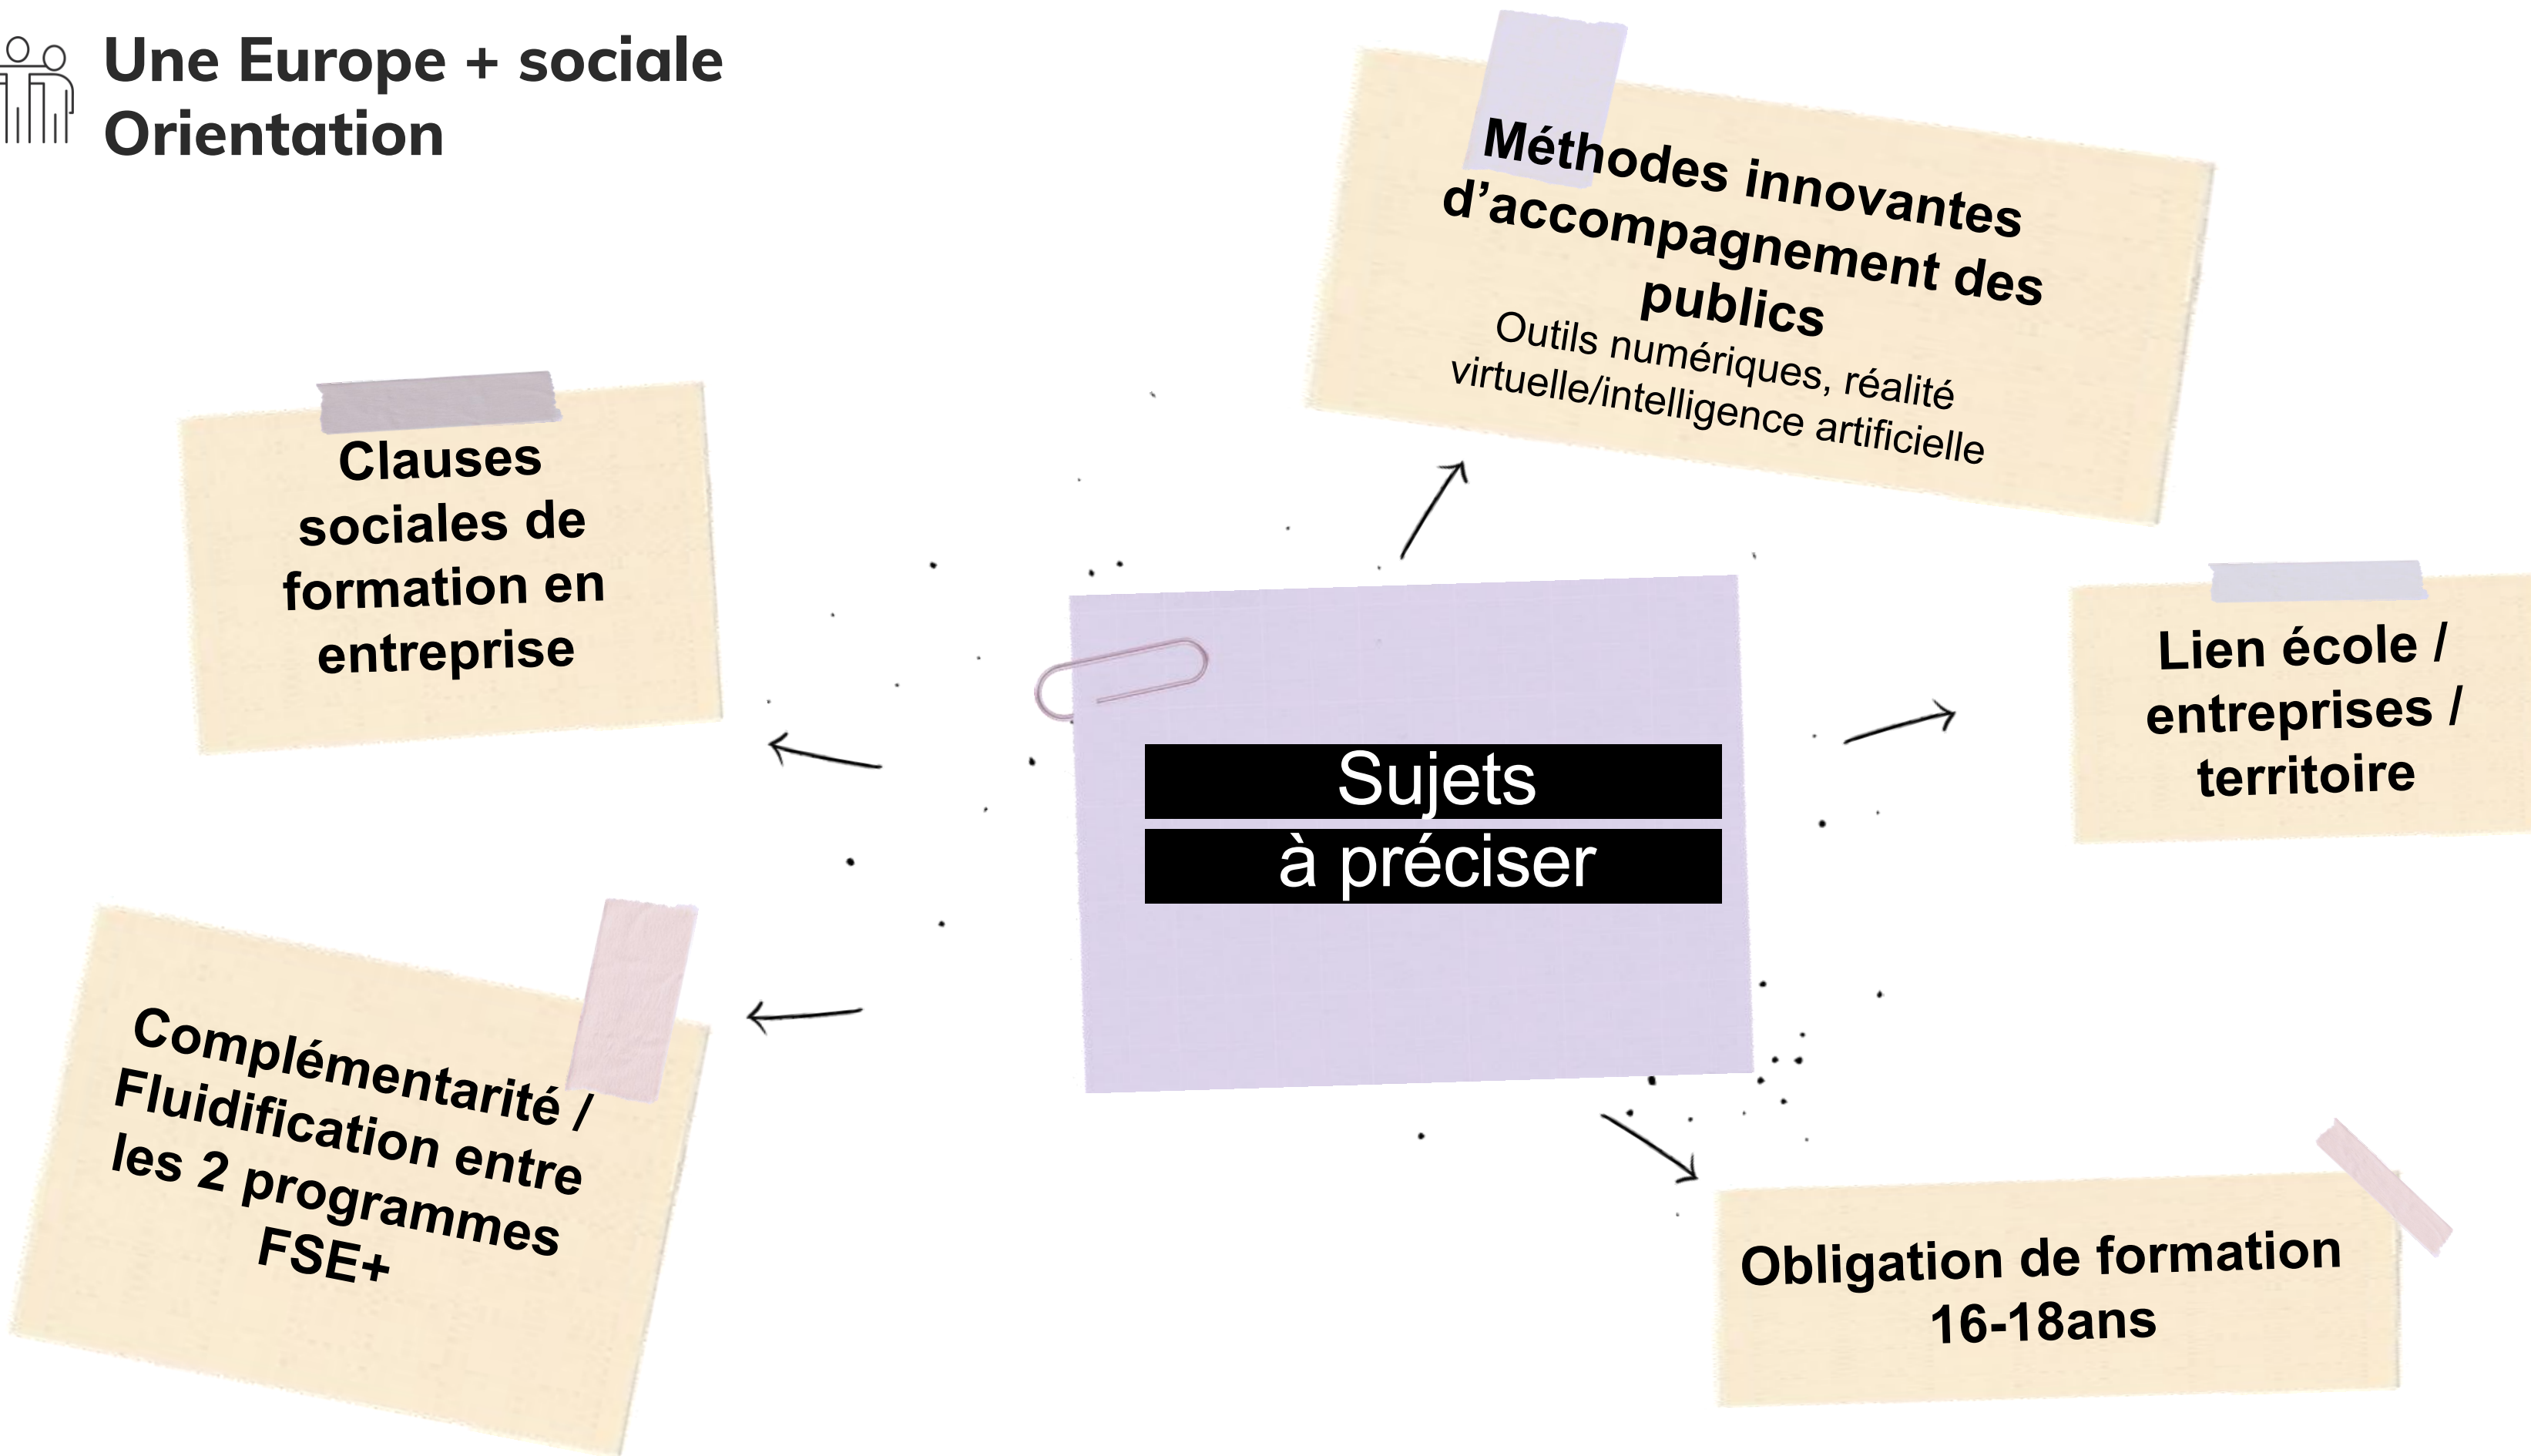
Une Europe + sociale
Orientation

Méthodes innovantes d'accompagnement des publics
Outils numériques, réalité virtuelle/intelligence artificielle

Clauses sociales de formation en entreprise

Sujets
à préciser

Lien école / entreprises / territoire

Complémentarité / Fluidification entre les 2 programmes FSE+

Obligation de formation 16-18ans